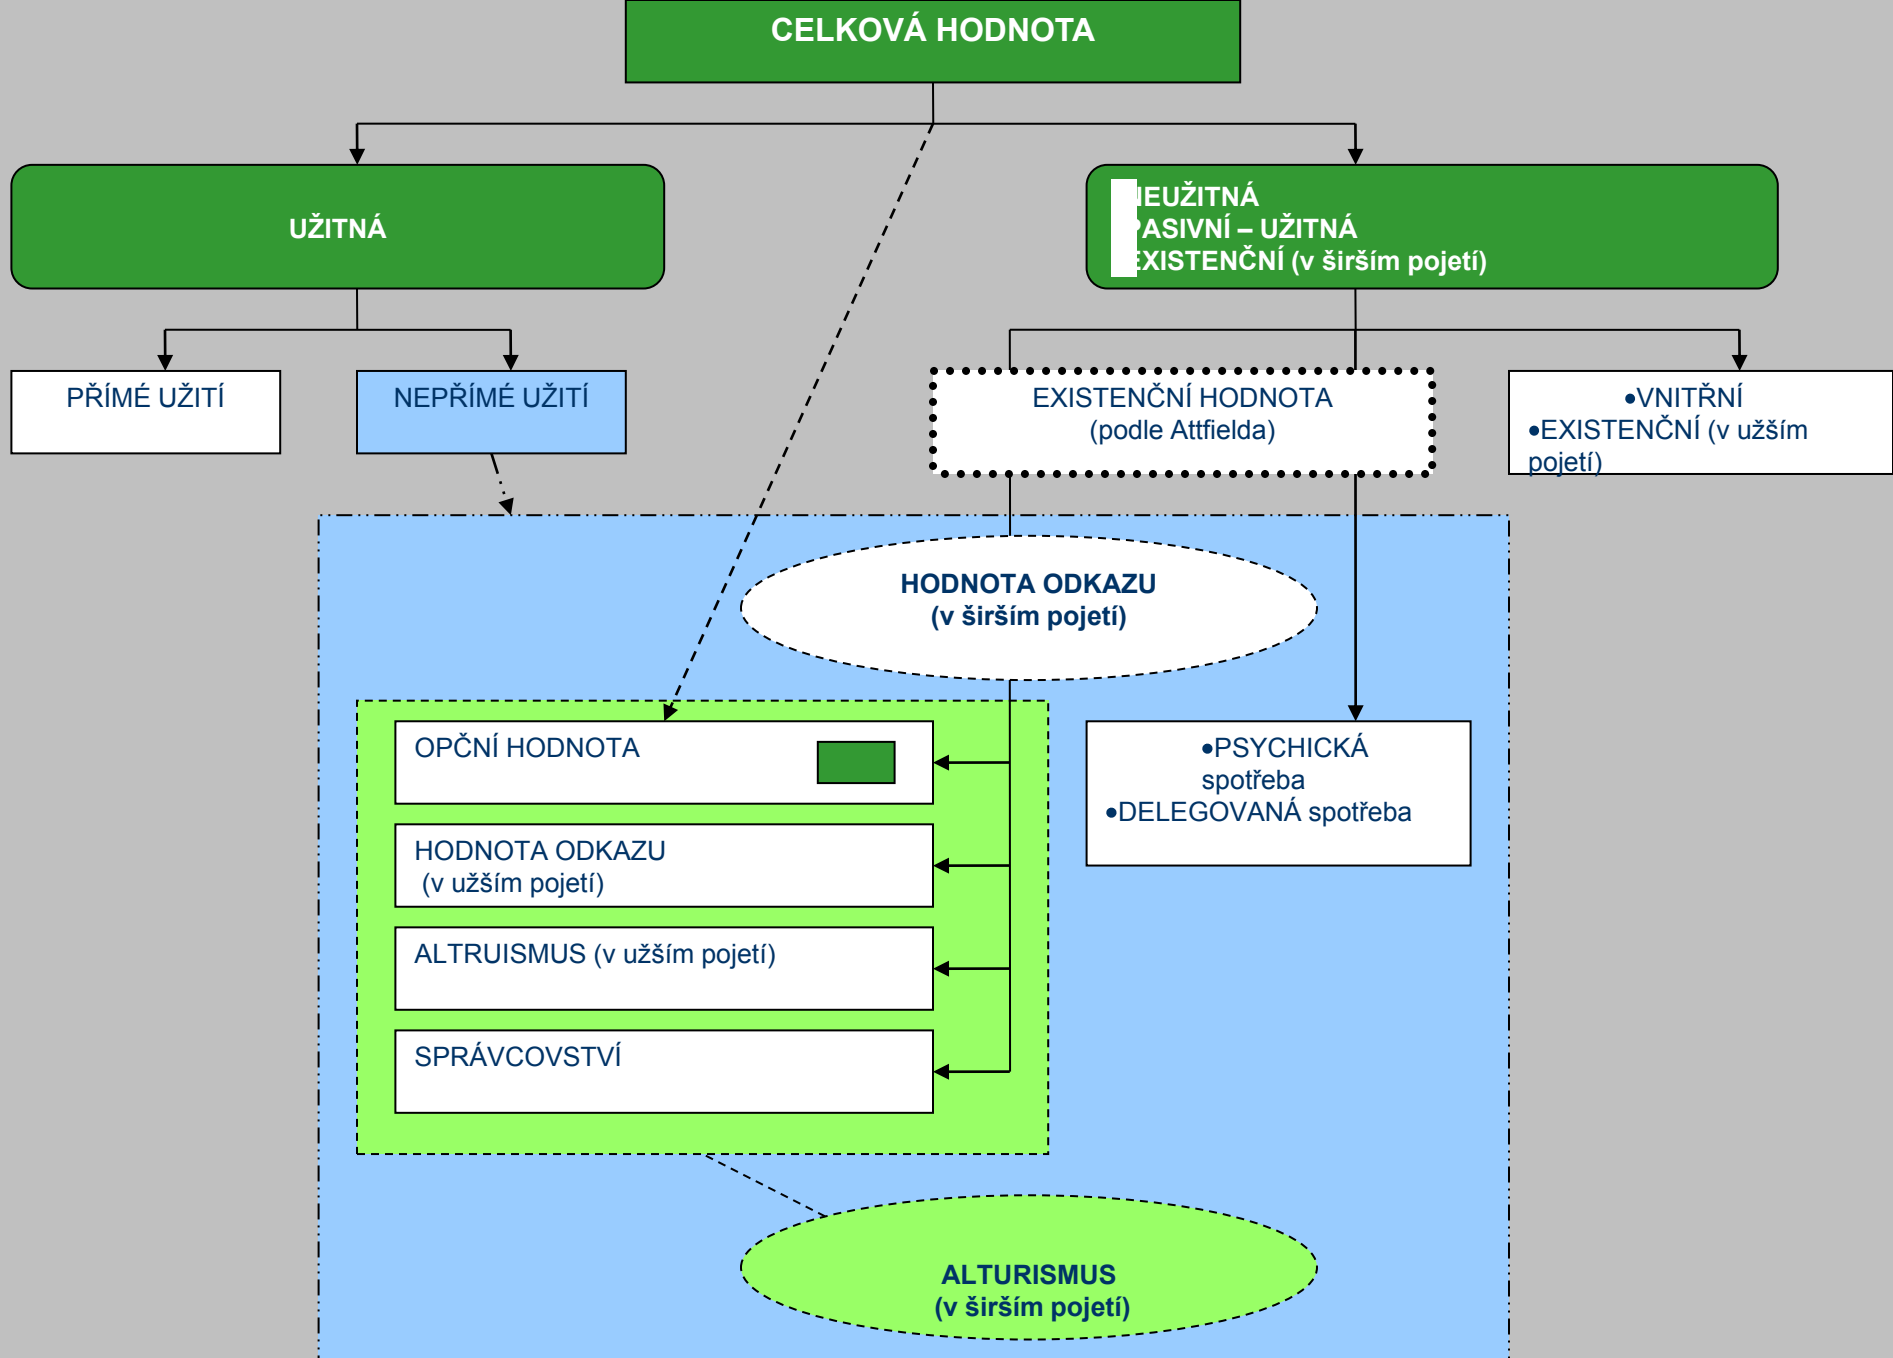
CELKOVÁ HODNOTA

UŽITNÁ

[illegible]EUŽITNÁ
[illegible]ASIVNÍ – UŽITNÁ
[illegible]XISTENČNÍ (v širším pojetí)

PŘÍMÉ UŽITÍ

NEPŘÍMÉ UŽITÍ

EXISTENČNÍ HODNOTA
(podle Attfielda)

•VNITŘNÍ
•EXISTENČNÍ (v užším pojetí)

HODNOTA ODKAZU
(v širším pojetí)

OPČNÍ HODNOTA

HODNOTA ODKAZU
(v užším pojetí)

ALTRUISMUS (v užším pojetí)

SPRÁVCOVSTVÍ

•PSYCHICKÁ spotřeba
•DELEGOVANÁ spotřeba

ALTURISMUS
(v širším pojetí)